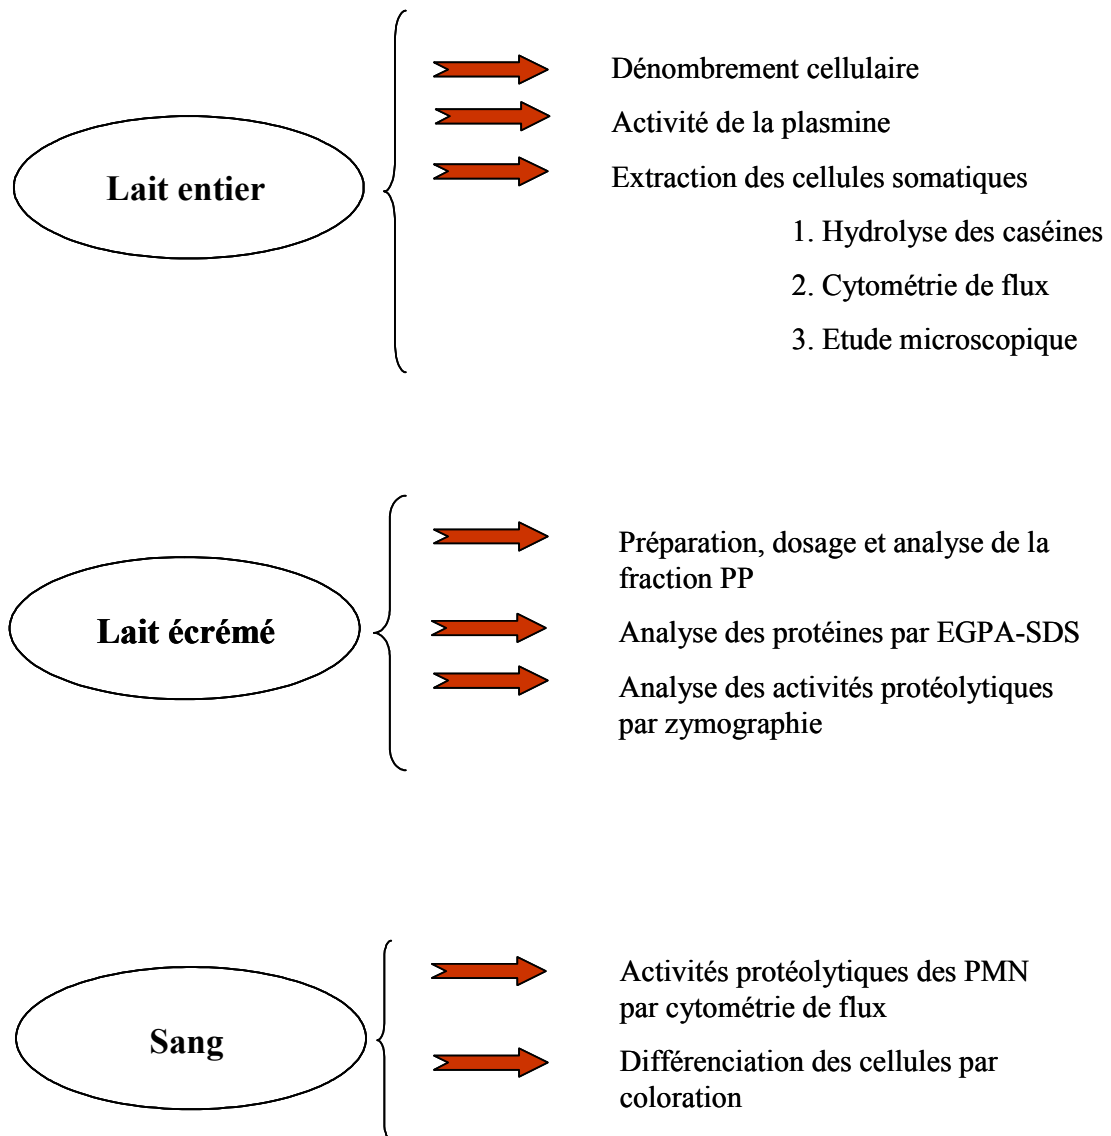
Lait entier

Dénombrement cellulaire

Activité de la plasmine

Extraction des cellules somatiques

1. Hydrolyse des caséines

2. Cytométrie de flux

3. Etude microscopique

Lait écrémé

Préparation, dosage et analyse de la fraction PP

Analyse des protéines par EGPA-SDS

Analyse des activités protéolytiques par zymographie

Sang

Activités protéolytiques des PMN par cytométrie de flux

Différenciation des cellules par coloration